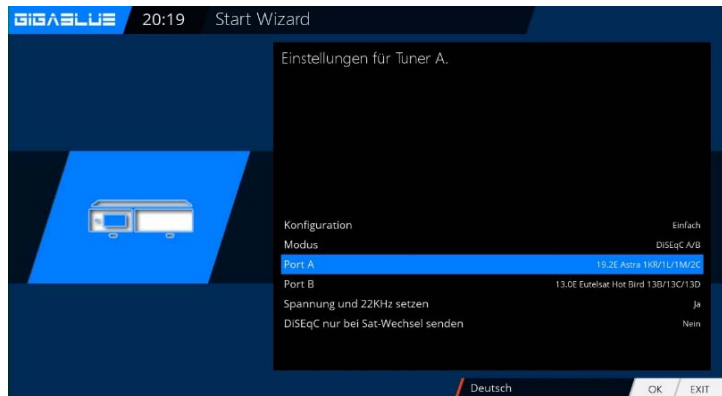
GIGABLUE 20:19 Start Wizard

Einstellungen für Tuner A.

| | |
|---|---|
| Konfiguration | Einfach |
| Modus | DiSEqC A/B |
| Port A | 19.2E Astra 1KR/1L/1M/2C |
| Port B | 13.0E Eutelsat Hot Bird 13B/13C/13D |
| Spannung und 22KHz setzen | Ja |
| DiSEqC nur bei Sat-Wechsel senden | Nein |

Deutsch

OK EXIT